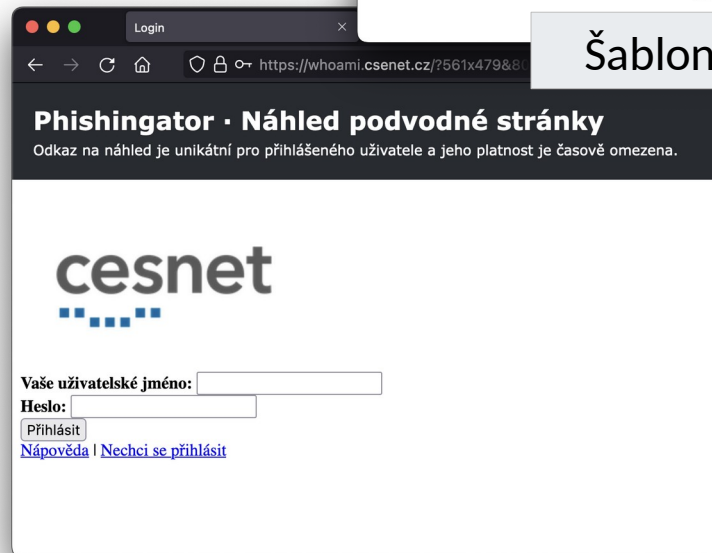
Login
https://whoami.csenet.cz/?561x479&8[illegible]
Šablon

Phishingator · Náhled podvodné stránky
Odkaz na náhled je unikátní pro přihlášeného uživatele a jeho platnost je časově omezena.

cesnet

Vaše uživatelské jméno:
Heslo:
Přihlásit
Nápověda | Nechci se přihlásit